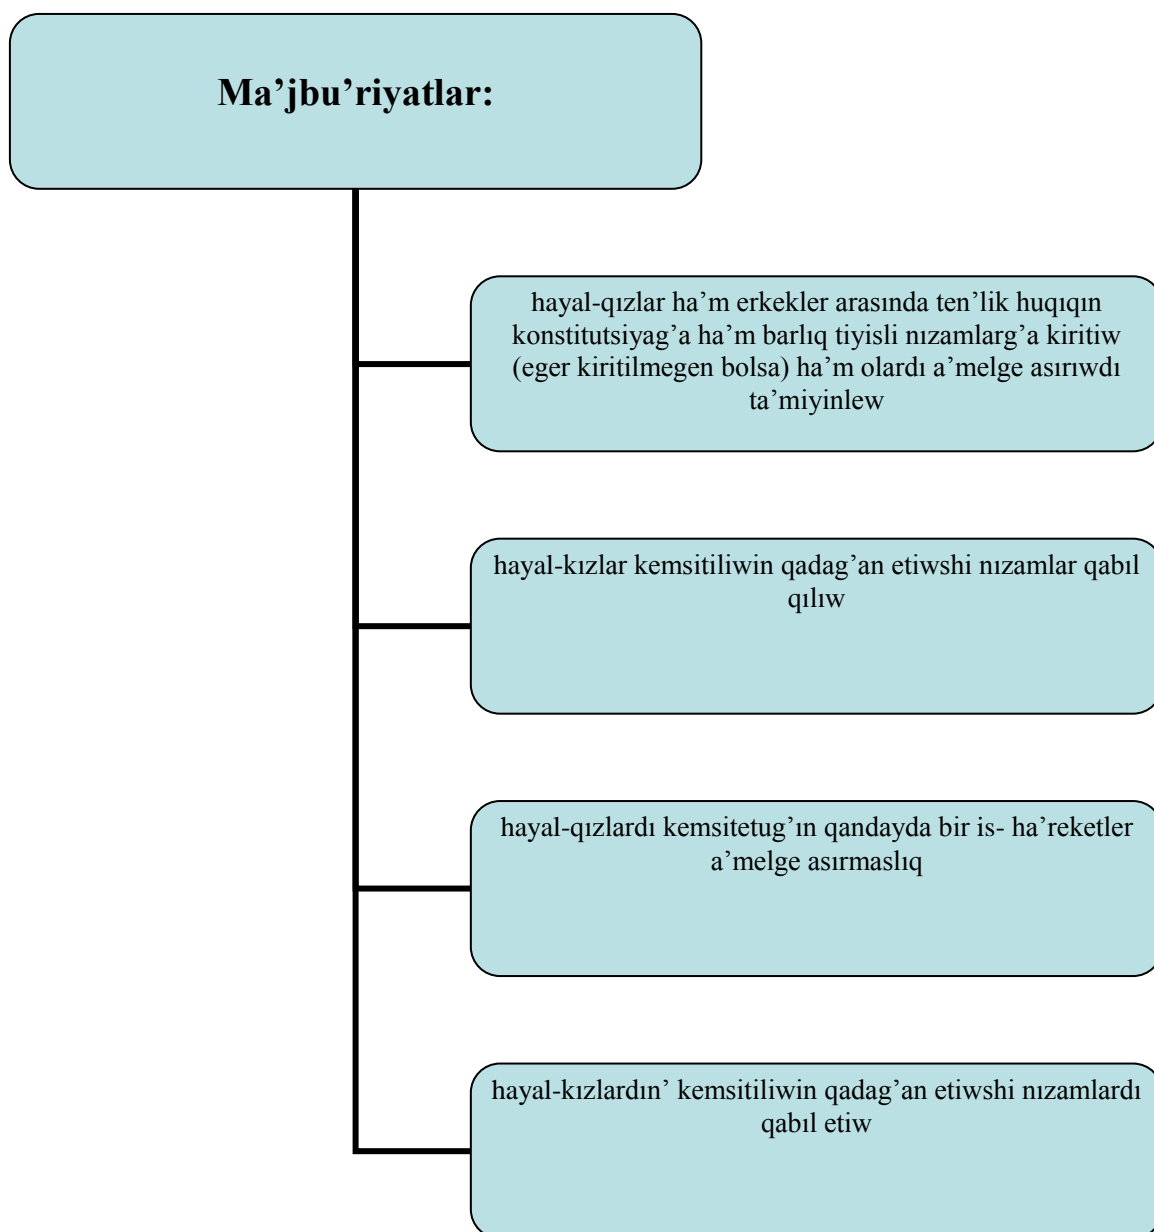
Ma’jbu’riyatlar:

hayal-qızlar ha’m erkekler arasında ten’lik huqıqın konstitutsiyag’a ha’m barlıq tiyisli nızamlarg’a kiritiw (eger kiritilmegen bolsa) ha’m olardı a’melge asırıwdı ta’miyinlew

hayal-kızlar kemsitiliwin qadag’an etiwshi nızamlar qabıl qılıw

hayal-qızlardı kemsitetug’ın qandayda bir is- ha’reketler a’melge asırmaslıq

hayal-kızlardın’ kemsitiliwin qadag’an etiwshi nızamlardı qabıl etiw